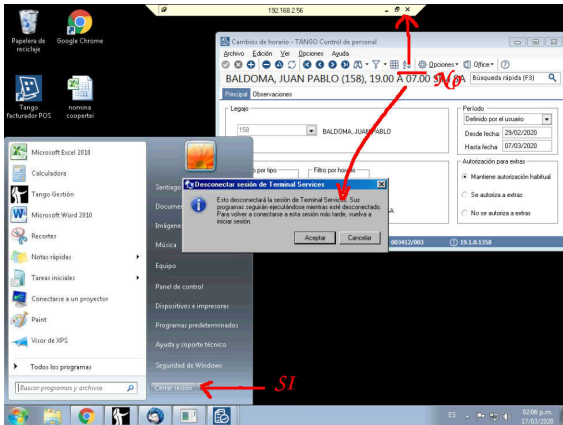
192.168.2.56

Papelera de reciclaje

Google Chrome

Tango Facturador POS

nomina coopertei

Cambios de horario - TANGO Control de personal

Archivo Edición Ver Opciones Ayuda

Opciones Office

BALDOMA, JUAN PABLO (158), 19.00 A 07.00 SAB

Búsqueda rápida (F3)

NO

Principal Observaciones

Legajo

158

BALDOMA, JUAN PABLO

Período

Definido por el usuario

Desde fecha: 29/02/2020

Hasta fecha: 07/03/2020

Autorización para extras

Mantiene autorización habitual

Se autoriza a extras

No se autoriza a extras

por tipo

Filtro por horario

Microsoft Excel 2010

Calculadora

Tango Gestión

Microsoft Word 2010

Recortes

Notas rápidas

Tareas iniciales

Conectarse a un proyector

Paint

Visor de XPS

Todos los programas

Buscar programas y archivos

Santiago

Documentos

Imágenes

Música

Equipo

Panel de control

Dispositivos e impresoras

Programas predeterminados

Ayuda y soporte técnico

Seguridad de Windows

Cerrar sesión

SI

Desconectar sesión de Terminal Services

Esto desconectará la sesión de Terminal Services. Sus programas seguirán ejecutándose mientras esté desconectado. Para volver a conectarse a esta sesión más tarde, vuelva a iniciar sesión.

Aceptar

Cancelar

003412/003

19.1.0.1358

ES

02:06 p.m.

17/03/2020